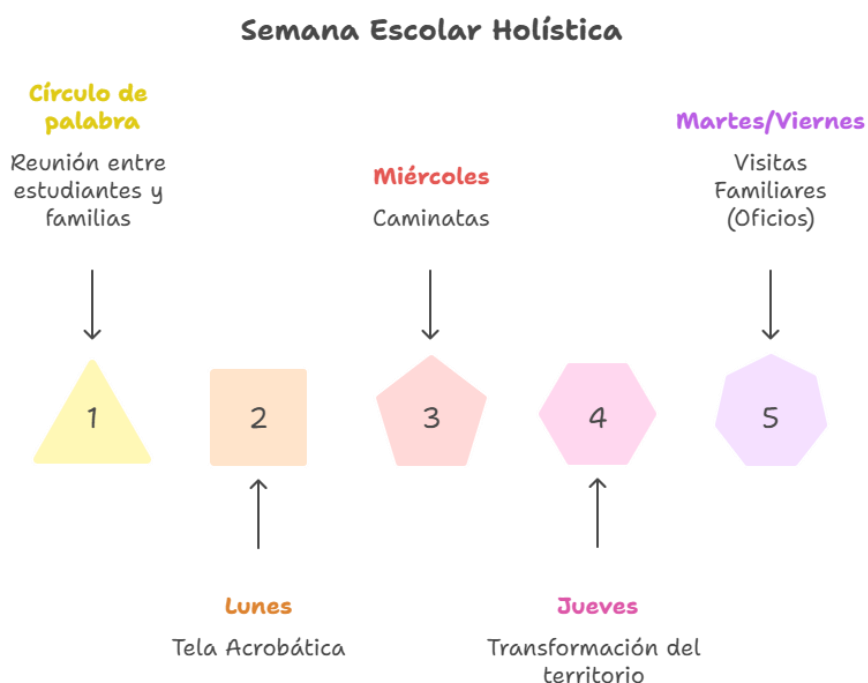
Semana Escolar Holística

Círculo de palabra

Reunión entre estudiantes y familias

Miércoles

Caminatas

Martes/Viernes

Visitas Familiares (Oficios)

1

2

3

4

5

Lunes

Tela Acrobática

Jueves

Transformación del territorio